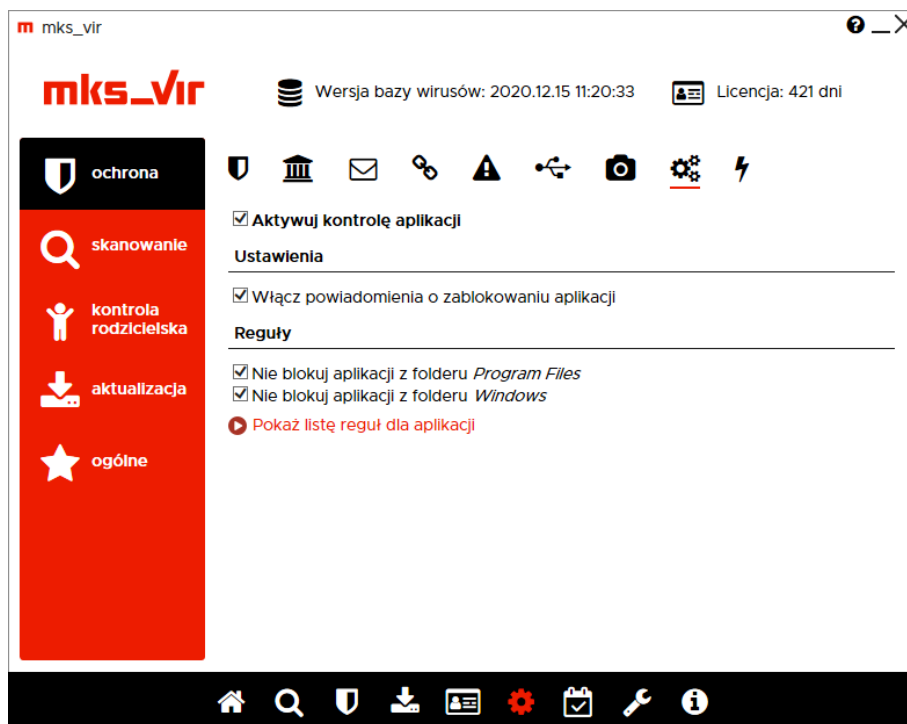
mks_vir

mks_vir

Wersja bazy wirusów: 2020.12.15 11:20:33

Licencja: 421 dni

ochrona

skanowanie

kontrola rodzicielska

aktualizacja

ogólne

☑ Aktywuj kontrolę aplikacji

Ustawienia

☑ Włącz powiadomienia o zablokowaniu aplikacji

Reguły

☑ Nie blokuj aplikacji z folderu *Program Files*
☑ Nie blokuj aplikacji z folderu *Windows*

Pokaż listę reguł dla aplikacji